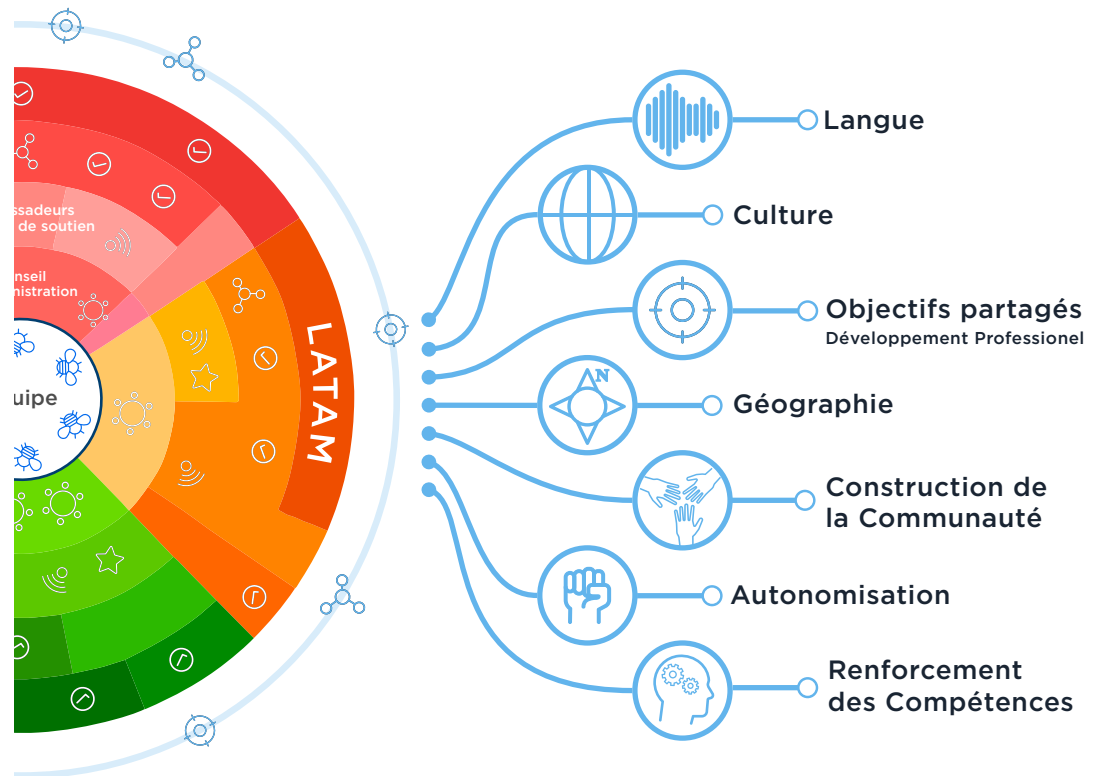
ssadeurs
de soutien

nseil
nistration

uipe

LATAM

N

Langue

Culture

Objectifs partagés
Développement Professionel

Géographie

Construction de la Communauté

Autonomisation

Renforcement des Compétences